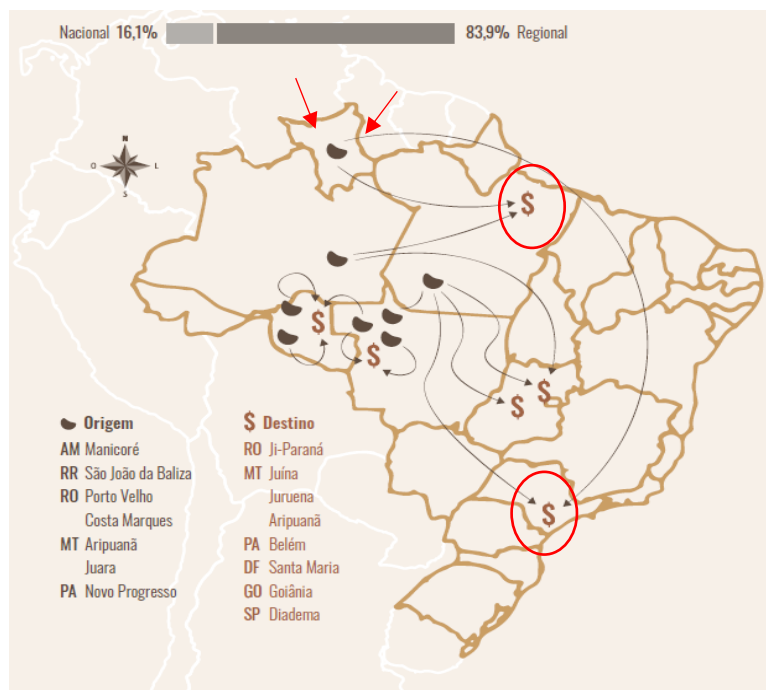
Nacional 16,1% 83,9% Regional

N
O L
S

Origem
AM Manicoré
RR São João da Baliza
RO Porto Velho
Costa Marques
MT Aripuanã
Juara
PA Novo Progresso

$ Destino
RO Ji-Paraná
MT Juína
Juruena
Aripuanã
PA Belém
DF Santa Maria
GO Goiânia
SP Diadema

$
$
$
$
$
$